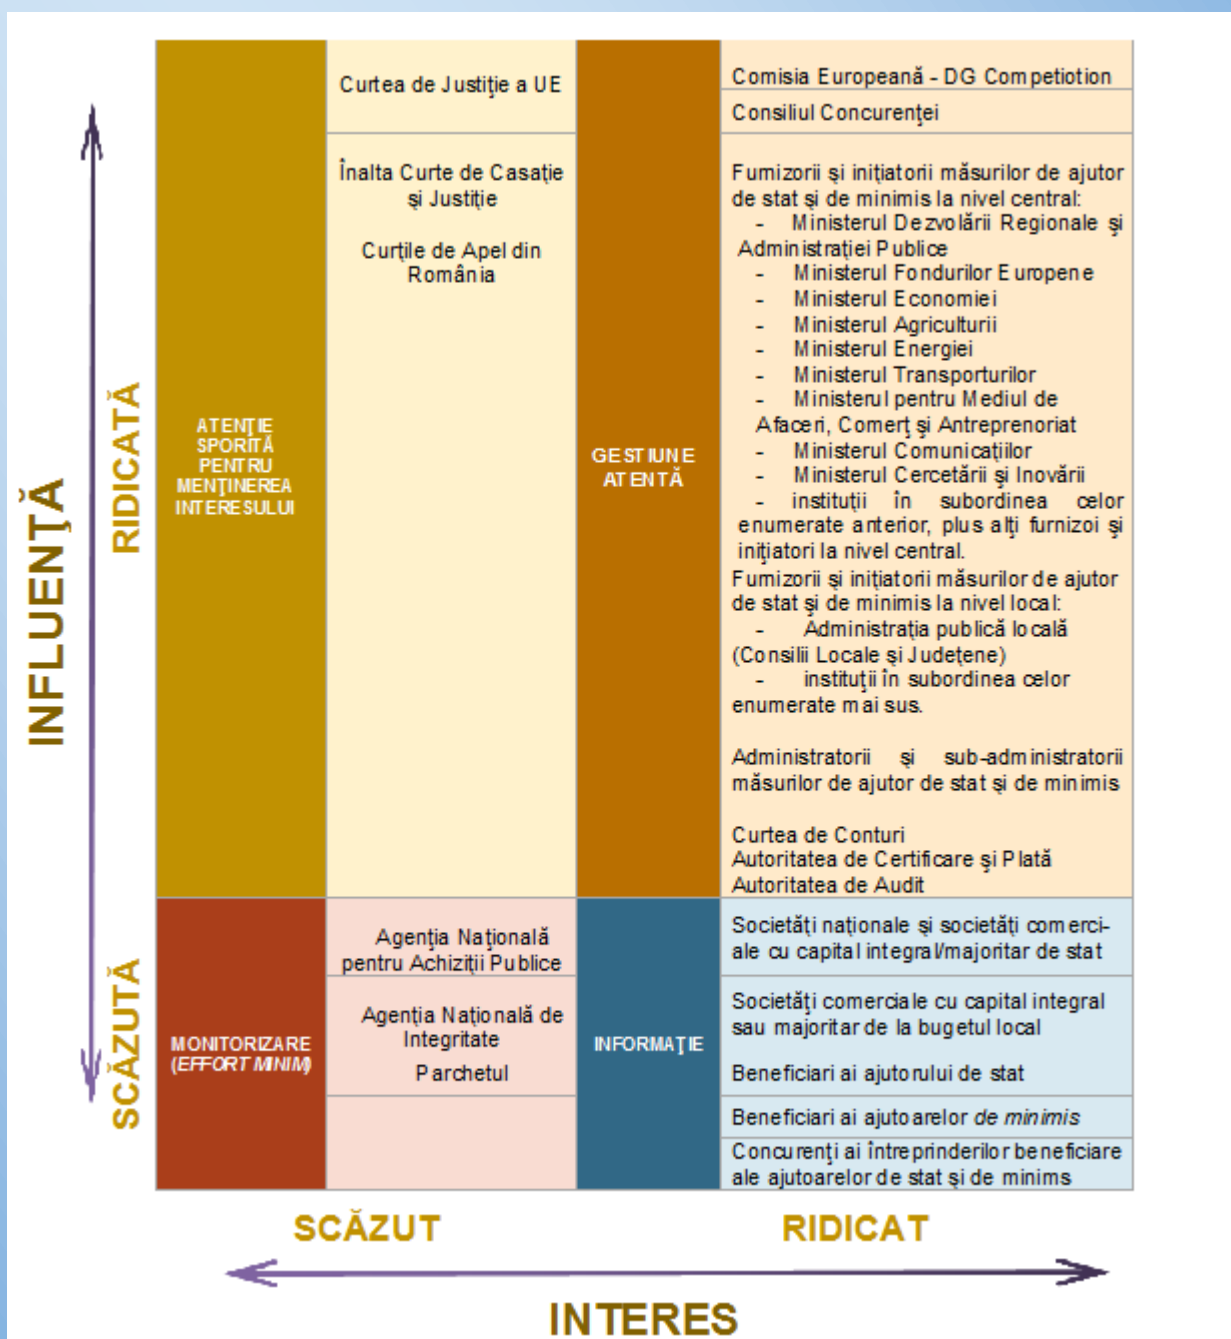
INFLUENȚĂ

RIDICATĂ

ATENȚIE SPORITĂ PENTRU MENȚINEREA INTERESULUI

Curtea de Justiție a UE

Înalta Curte de Casație și Justiție

Curțile de Apel din România

GESTIUNE ATENTĂ

Comisia Europeană - DG Competiotion

Consiliul Concurenței

Furnizorii și inițiatorii măsurilor de ajutor de stat și de minimis la nivel central:
- Ministerul Dezvoltării Regionale și Administrației Publice
- Ministerul Fondurilor Europene
- Ministerul Economiei
- Ministerul Agriculturii
- Ministerul Energiei
- Ministerul Transporturilor
- Ministerul pentru Mediul de Afaceri, Comerț și Antreprenoriat
- Ministerul Comunicațiilor
- Ministerul Cercetării și Inovării
- instituții în subordinea celor enumerate anterior, plus alți furnizoi și inițiatori la nivel central.

Furnizorii și inițiatorii măsurilor de ajutor de stat și de minimis la nivel local:
- Administrația publică locală (Consilii Locale și Județene)
- instituții în subordinea celor enumerate mai sus.

Administratorii și sub-administratorii măsurilor de ajutor de stat și de minimis

Curtea de Conturi
Autoritatea de Certificare și Plată
Autoritatea de Audit

SCĂZUTĂ

MONITORIZARE (EFFORT MINIM)

Agenția Națională pentru Achiziții Publice

Agenția Națională de Integritate

Parchetul

INFORMAȚIE

Societăți naționale și societăți comerciale cu capital integral/majoritar de stat

Societăți comerciale cu capital integral sau majoritar de la bugetul local

Beneficiari ai ajutorului de stat

Beneficiari ai ajutoarelor de minimis

Concurenți ai întreprinderilor beneficiare ale ajutoarelor de stat și de minims

SCĂZUT

RIDICAT

INTERES